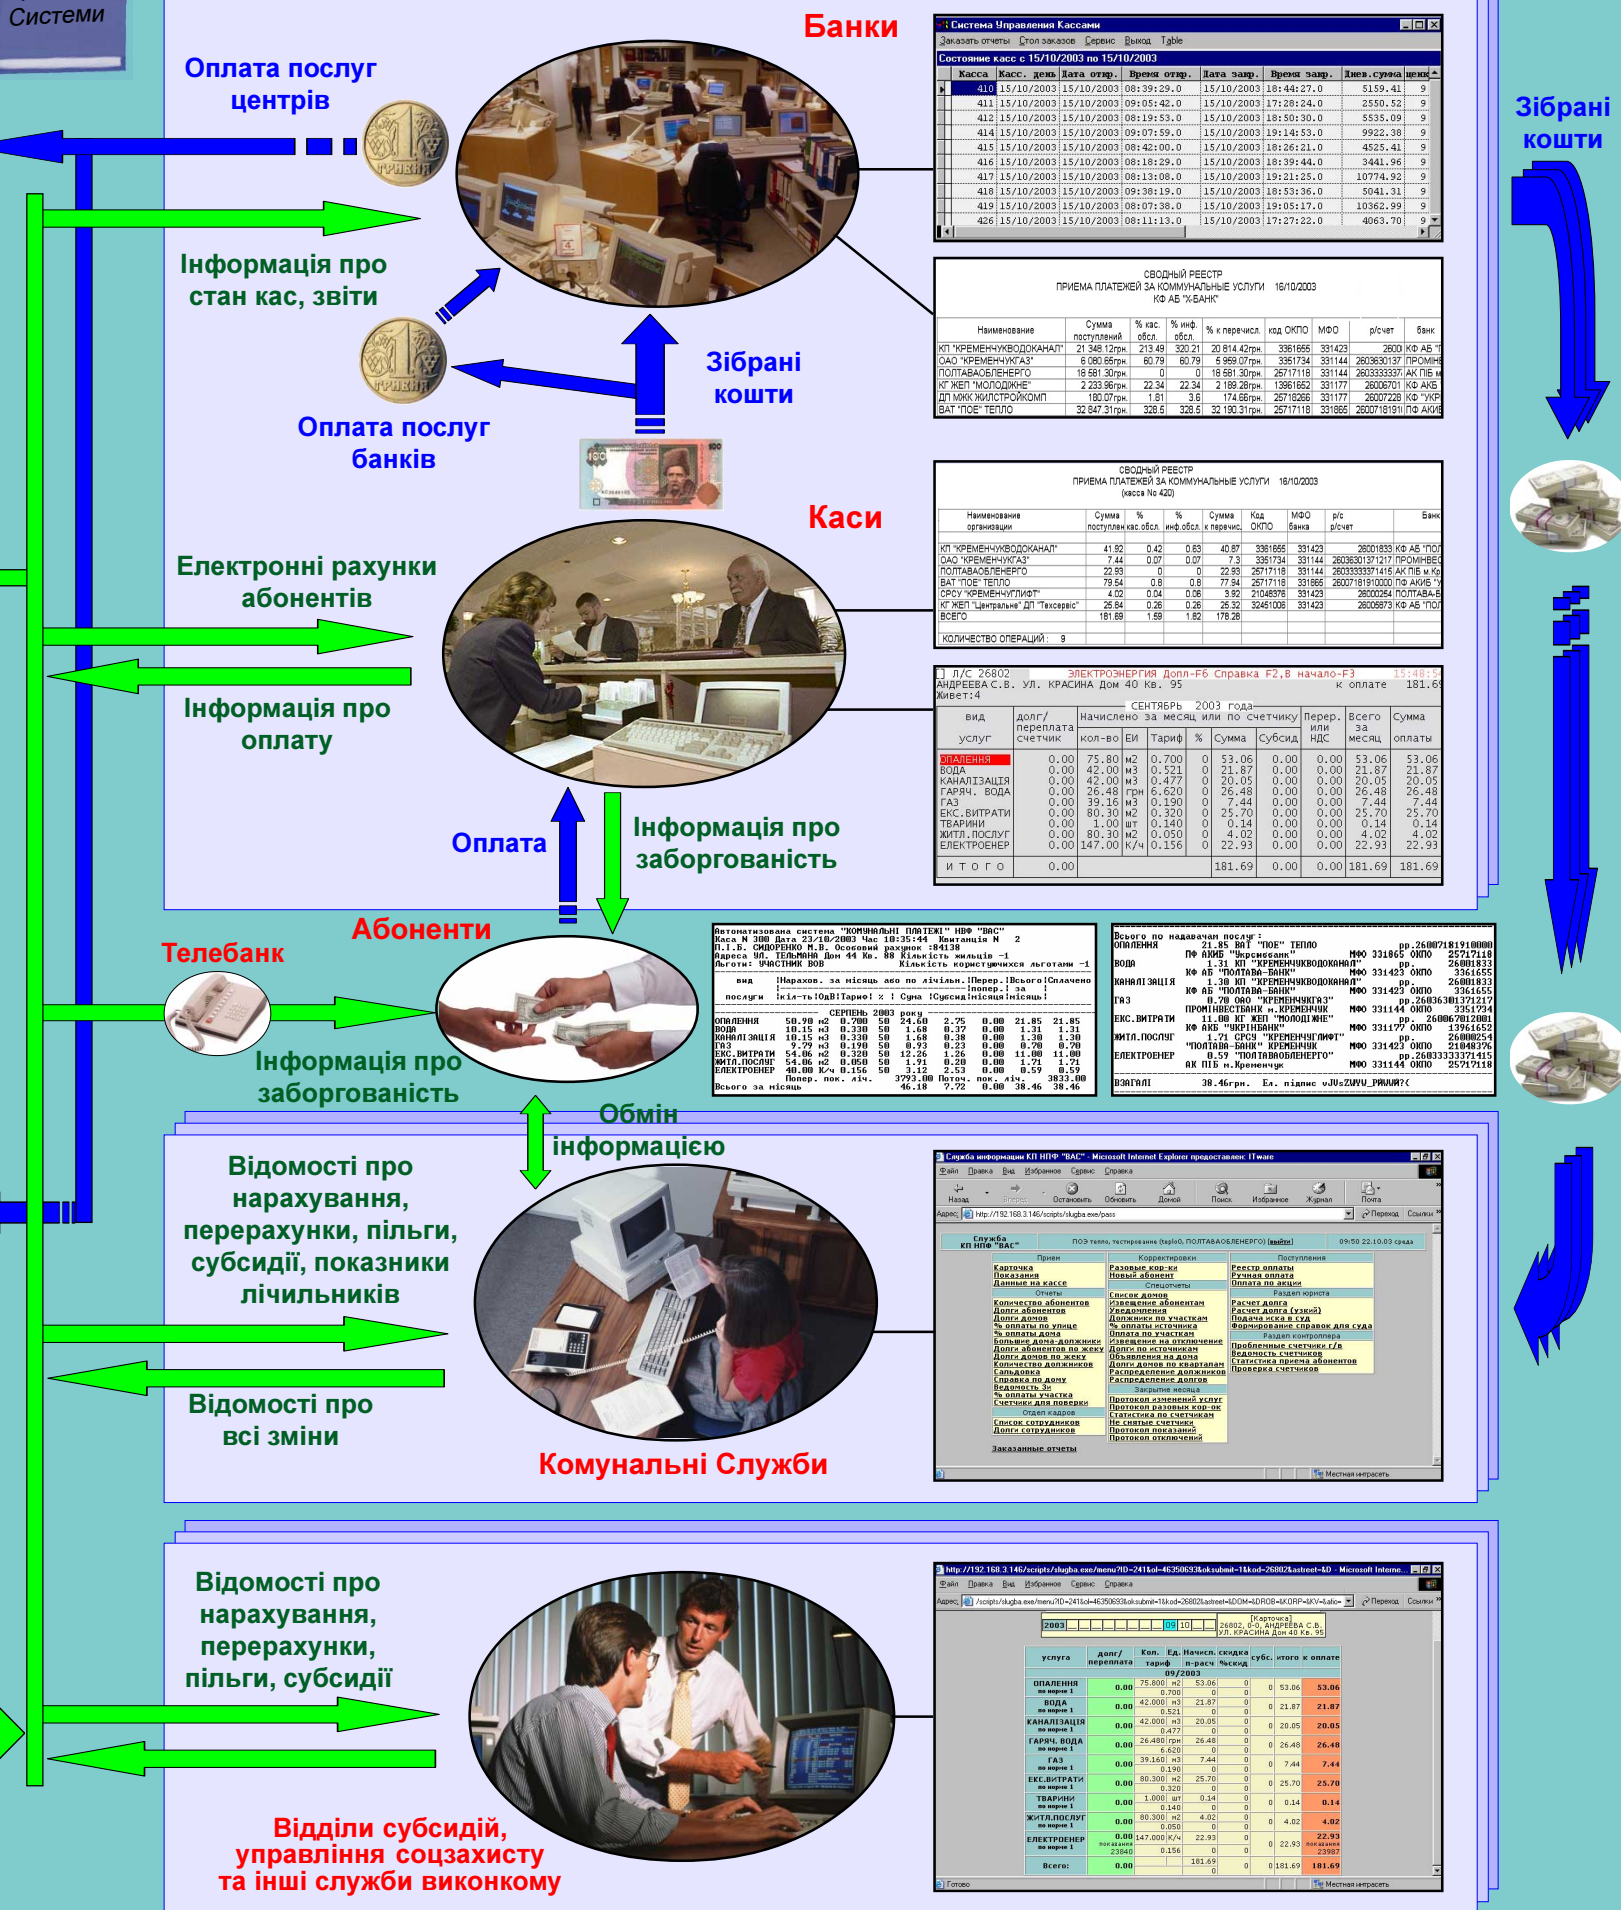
Системи

Банки

Оплата послуг центрів

Інформація про стан кас, звіти

Зібрані кошти

Оплата послуг банків

Зібрані кошти

Каси

Електронні рахунки абонентів

Інформація про оплату

Оплата

Інформація про заборгованість

Абоненти

Телебанк

Інформація про заборгованість

Обмін інформацією

Відомості про нарахування, перерахунки, пільги, субсидії, показники лічильників

Відомості про всі зміни

Комунальні Служби

Відомості про нарахування, перерахунки, пільги, субсидії

Відділи субсидій, управління соцзахисту та інші служби виконкому

Система Управления Кассами
Заказать отчеты Стол заказов Сервис Выход Table
Состояние касс с 15/10/2003 по 15/10/2003

| Касса | Касс. день | Дата откр. | Время откр. | Дата закр. | Время закр. | Днев. сумма |
|---|---|---|---|---|---|---|
| 410 | 15/10/2003 | 15/10/2003 | 08:39:29.0 | 15/10/2003 | 18:44:27.0 | 5159.41 |
| 411 | 15/10/2003 | 15/10/2003 | 09:05:42.0 | 15/10/2003 | 17:28:24.0 | 2550.52 |
| 412 | 15/10/2003 | 15/10/2003 | 08:19:53.0 | 15/10/2003 | 18:50:30.0 | 5535.09 |
| 414 | 15/10/2003 | 15/10/2003 | 09:07:59.0 | 15/10/2003 | 19:14:53.0 | 9922.38 |
| 415 | 15/10/2003 | 15/10/2003 | 08:42:00.0 | 15/10/2003 | 18:26:21.0 | 4525.41 |
| 416 | 15/10/2003 | 15/10/2003 | 08:18:29.0 | 15/10/2003 | 18:39:44.0 | 3441.96 |
| 417 | 15/10/2003 | 15/10/2003 | 08:13:08.0 | 15/10/2003 | 19:21:25.0 | 10774.92 |
| 418 | 15/10/2003 | 15/10/2003 | 09:38:19.0 | 15/10/2003 | 18:53:36.0 | 5041.31 |
| 419 | 15/10/2003 | 15/10/2003 | 08:07:38.0 | 15/10/2003 | 19:05:17.0 | 10362.99 |
| 426 | 15/10/2003 | 15/10/2003 | 08:11:13.0 | 15/10/2003 | 17:27:22.0 | 4063.70 |

СВОДНЫЙ РЕЕСТР
ПРИЕМА ПЛАТЕЖЕЙ ЗА КОММУНАЛЬНЫЕ УСЛУГИ 16/10/2003
КФ АБ "Х-БАНК"

СВОДНЫЙ РЕЕСТР
ПРИЕМА ПЛАТЕЖЕЙ ЗА КОММУНАЛЬНЫЕ УСЛУГИ 16/10/2003
(касса No 420)
КОЛИЧЕСТВО ОПЕРАЦИЙ : 9

Л/С 26802 ЭЛЕКТРОЭНЕРГИЯ Допл-F6 Справка F2,В начало-F3
АНДРЕЕВА С.В. УЛ. КРАСИНА Дом 40 Кв. 95 к оплате 181.69
СЕНТЯБРЬ 2003 года
И т о г о 0.00 181.69 0.00 0.00 181.69 181.69

Автоматизована система "КОМУНАЛЬНІ ПЛАТЕЖІ" НВФ "ВАС"

Служба информации КП НПФ "ВАС" - Microsoft Internet Explorer

Всего: